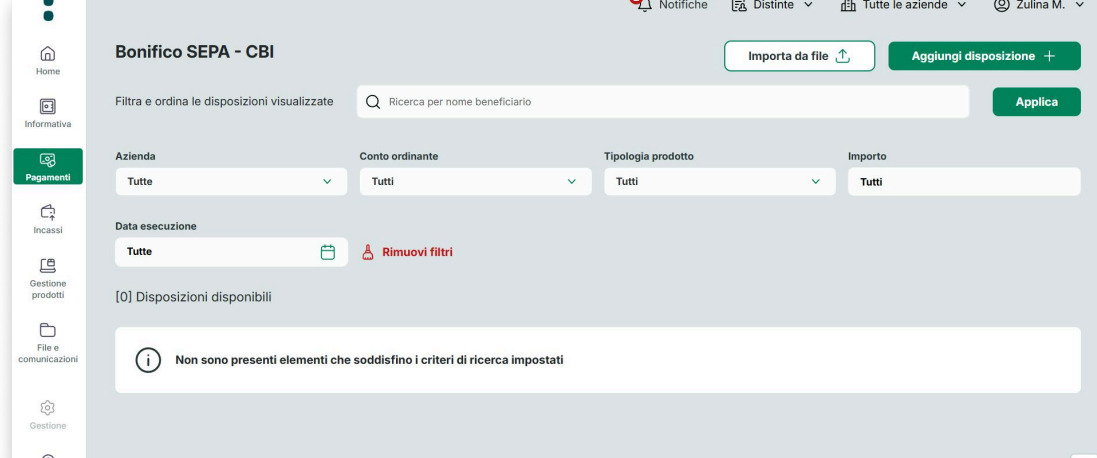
Notifiche Distinte Tutte le aziende Zulina M.

Home
Informativa
Pagamenti
Incassi
Gestione prodotti
File e comunicazioni
Gestione

Bonifico SEPA - CBI

Importa da file

Aggiungi disposizione +

Filtra e ordina le disposizioni visualizzate

Ricerca per nome beneficiario

Applica

| Azienda | Conto ordinante | Tipologia prodotto | Importo |
|---|---|---|---|
| Tutte | Tutti | Tutti | Tutti |

Data esecuzione
Tutte

Rimuovi filtri

[0] Disposizioni disponibili

Non sono presenti elementi che soddisfino i criteri di ricerca impostati